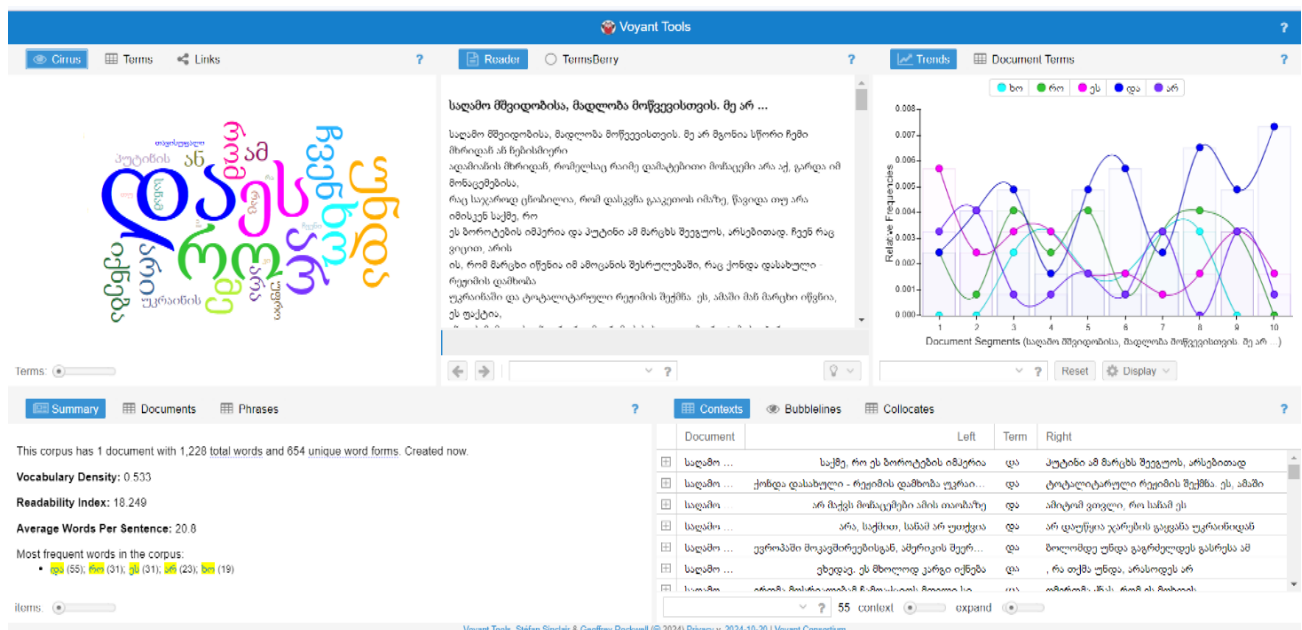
Voyant Tools

Cirrus | Terms | Links

და ის რომ ეს არ და მე რა ჩვენ თუ ამ ან ვარ ჩვენი ახლა ამას პუტინის უკრაინის სანამ ეს რომ

Terms:

Reader | TermsBerry

სალამო მშვიდობისა, მადლობა მოწვევისთვის. მე არ ...

სალამო მშვიდობისა, მადლობა მოწვევისთვის. მე არ მგონია სწორი ჩემი მხრიდან ამ ზუსტი ნიუ

ადამიანის მხრიდან, რომელსაც რაიმე დამატებითი მოგიყვეთ არა აქ, გარდა იმ მონაცემებისა,

რაც საგარეო ცნობილია, რომ დასკვნა გააკეთოთ იმაზე, წავიდა თუ არა იმისკენ საქმე, რო

ეს ბორიტების იმპერია და პუტინი ამ მარცხს შეეგუოს, არსებითად. ჩვენ რაც ვიცით, არის

ის, რომ მარცხი იწვენია იმ ამოცანის შესრულებაში, რაც ქონდა დასახული - რეჟიმის დამხობა

უკრაინაში და ტოტალიტარული რეჟიმის შექმნა. ეს, ამაში მან მარცხი იწვნია, ეს ფაქტია,

Trends | Document Terms

ხო | რო | ეს | და | არ

Relative Frequencies

0.008 0.007 0.006 0.005 0.004 0.003 0.002 0.001 0.000

1 2 3 4 5 6 7 8 9 10

Document Segments (სალამო მშვიდობისა, მადლობა მოწვევისთვის. მე არ ...)

Reset | Display

Summary | Documents | Phrases

This corpus has 1 document with 1,228 total words and 654 unique word forms. Created now.

Vocabulary Density: 0.533

Readability Index: 18.249

Average Words Per Sentence: 20.8

Most frequent words in the corpus:

• და (55); რო (31); ეს (31); არ (23); ხო (19)

items:

Contexts | Bubblelines | Collocates

| Document | Left | Term | Right |
|---|---|---|---|
| სალამო ... | საქმე, რო ეს ბორიტების იმპერია | და | პუტინი ამ მარცხს შეეგუოს, არსებითად |
| სალამო ... | ქონდა დასახული - რეჟიმის დამხობა უკრაი... | და | ტოტალიტარული რეჟიმის შექმნა. ეს, ამაში |
| სალამო ... | არ მაქვს მოწაცემები ამის თაობაზე | და | ამიტომ ვთვლი, რო სანამ ეს |
| სალამო ... | არა, საქმით, სანამ არ ეცოქვა | და | არ დაურწყია ჯარების გაყვანა უკრაინიდან |
| სალამო ... | ევროპაში მოკავშირეებისგან, ამერიკის შეერ... | და | ბოლომდე უნდა გაგრძელდეს გასრესა ამ |
| სალამო ... | ეხედავ, ეს მხოლოდ კარგი იქნება | და | , რა თქმა უნდა, არასოდეს არ |

55 context expand

Voyant Tools, Stéfan Sinclair & Geoffrey Rockwell (© 2024) Privacy v. 2024-10-30 | Voyant Consortium